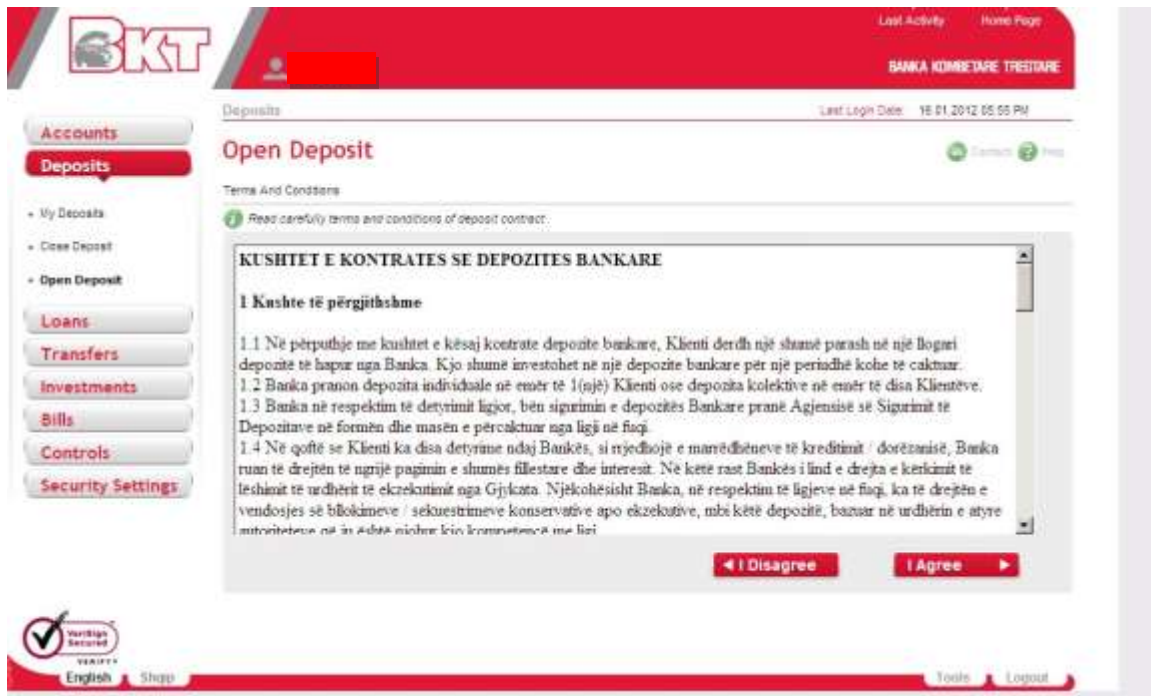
BKT

Last Activity Home Page

BANKA KOMBETARE TREGTARE

Accounts
Deposits
- My Deposits
- Close Deposit
- Open Deposit
Loans
Transfers
Investments
Bills
Controls
Security Settings

Deposits Last Login Date: 16.01.2012 05:55 PM

Open Deposit

Contact Help

Terms And Conditions

Read carefully terms and conditions of deposit contract.

KUSHTET E KONTRATES SE DEPOZITES BANKARE

1 Kushte të përgjithshme

1.1 Në përputhje me kushtet e kësaj kontrate depozite bankare, Klienti derdh një shumë parash në një llogari depozitë të hapur nga Banka. Kjo shumë investohet në një depozite bankare për një periudhë kohe të caktuar.
1.2 Banka pranon depozita individuale në emër të 1(një) Klienti ose depozita kolektive në emër të disa Klientëve.
1.3 Banka në respektim të detyrimit ligjor, bën sigurimin e depozitës Bankare pranë Agjensisë së Sigurimit të Depozitave në formën dhe masën e përcaktuar nga ligji në fuqi.
1.4 Në qoftë se Klienti ka disa detyrime ndaj Bankës, si rrjedhojë e marrëdhëneve të kreditimit / dorëzanisë, Banka ruan të drejtën të ngrijë pagimin e shumës fillestare dhe interesit. Në këtë rast Bankës i lind e drejta e kërkimit të lëshimit të urdhërit të ekzekutimit nga Gjykata. Njëkohësisht Banka, në respektim të ligjeve në fuqi, ka të drejtën e vendosjes së bllokimeve / sekuestrimeve konservative apo ekzekutive, mbi këtë depozitë, bazuar në urdhërin e atyre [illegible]

◄ I Disagree I Agree ►

VeriSign Secured VERIFY

English Shqip Tools Logout